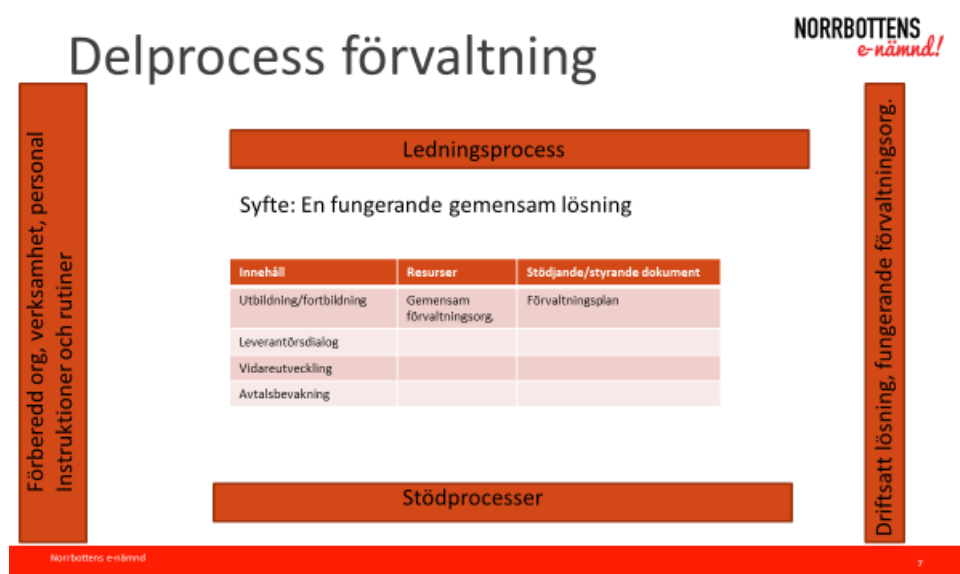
Delprocess förvaltning

NORRBOTTENS
e-nämnd!

Förberedd org, verksamhet, personal
Instruktioner och rutiner

Ledningsprocess

Syfte: En fungerande gemensam lösning

| Innehåll | Resurser | Stödjande/styrande dokument |
|---|---|---|
| Utbildning/fortbildning | Gemensam förvaltningsorg. | Förvaltningsplan |
| Leverantörsdialog | | |
| Vidareutveckling | | |
| Avtalsbevakning | | |

Stödprocesser

Driftsatt lösning, fungerande förvaltningsorg.

Norrbottens e-nämnd

7